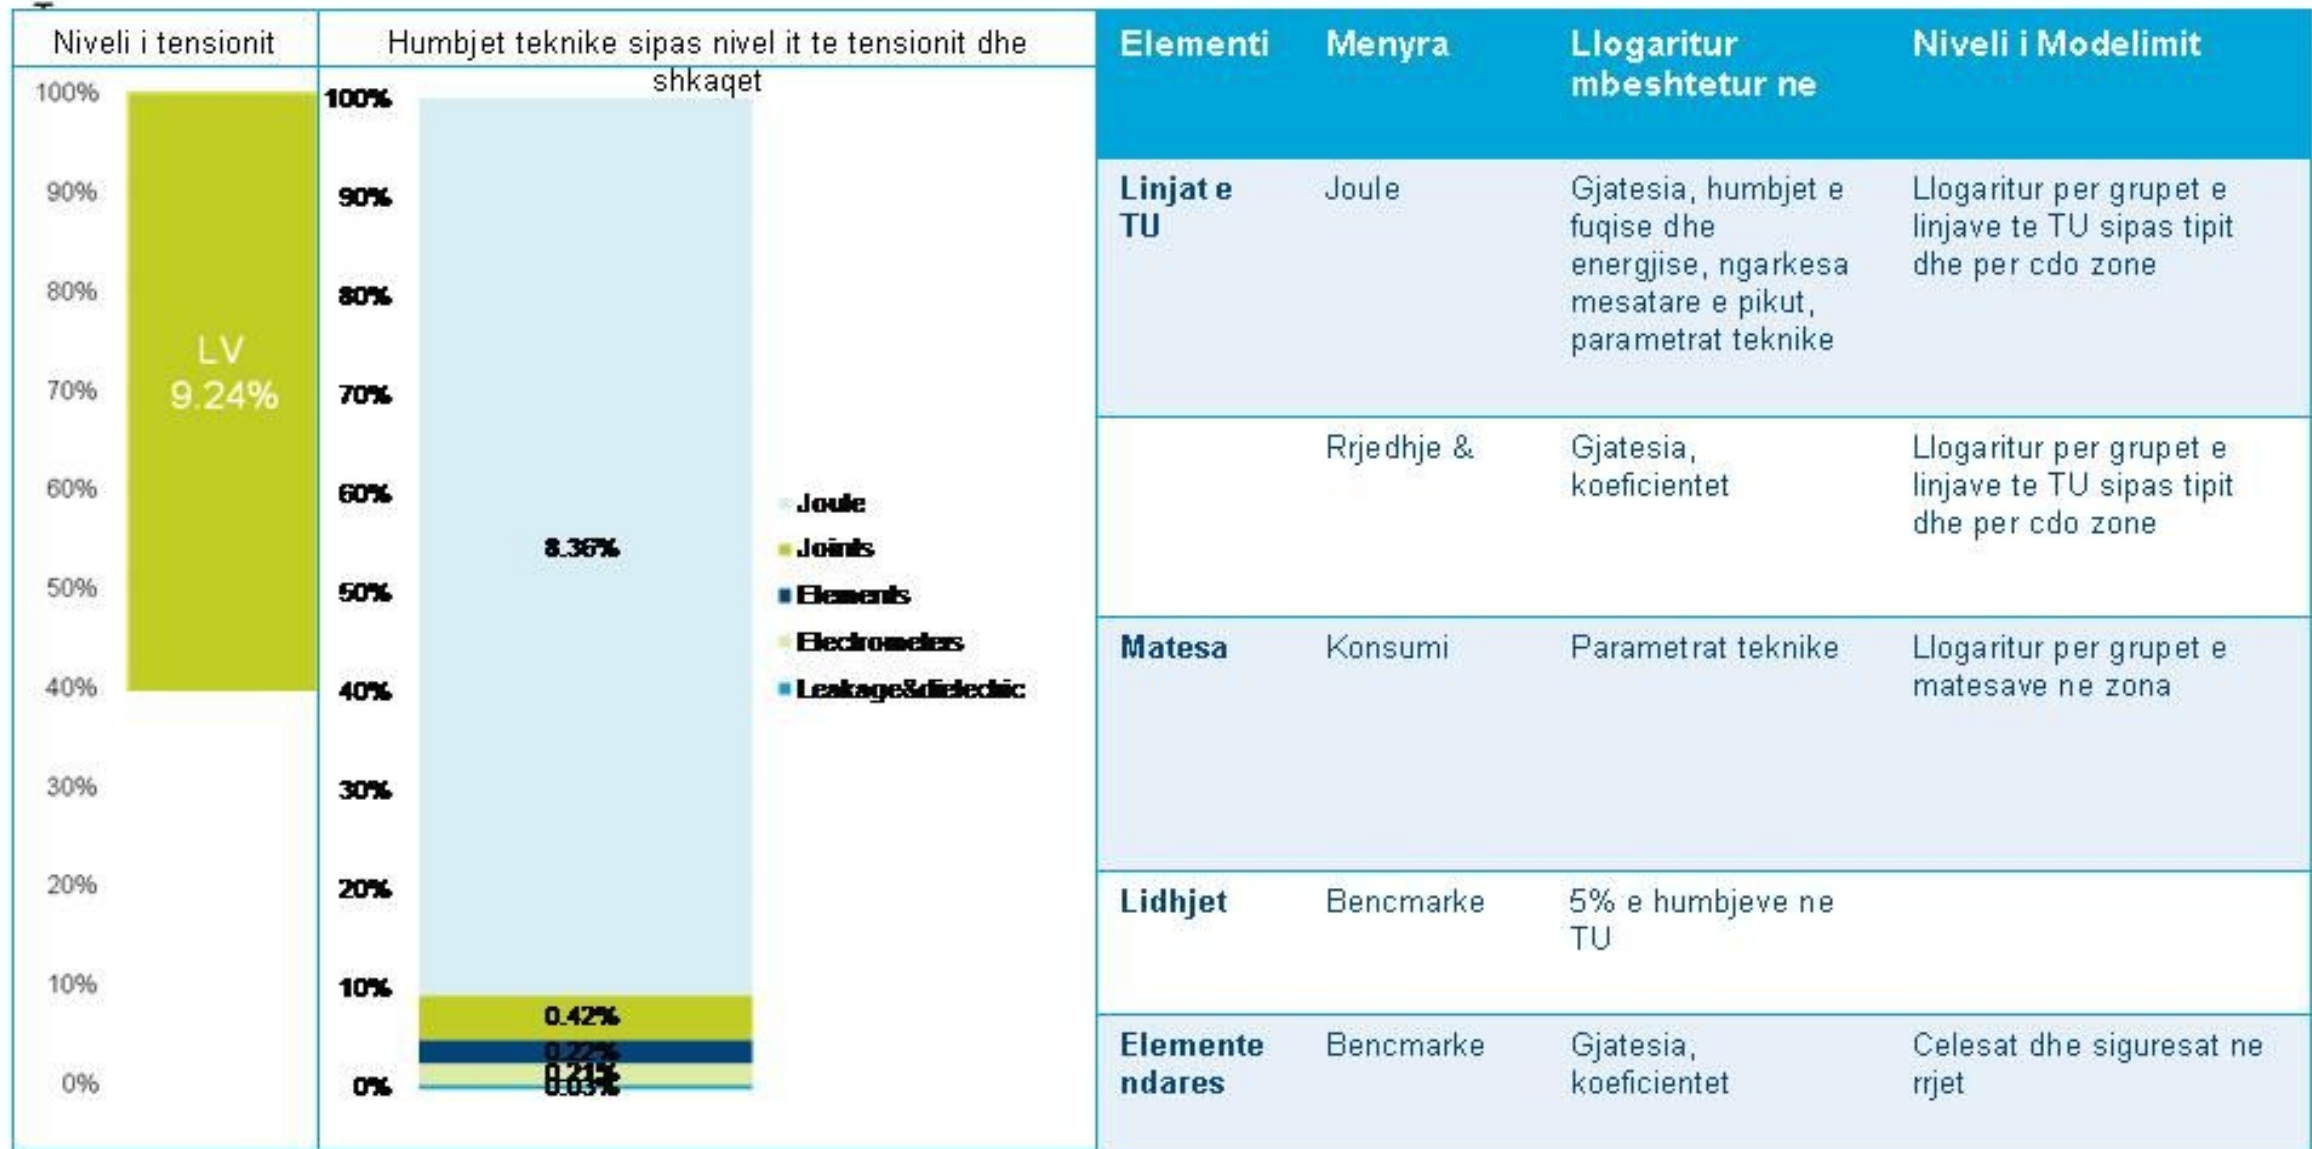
| Niveli i tensionit | Humbjet teknike sipas nivel it te tensionit dhe shkaqet |
|---|---|

100%
90%
80%
70%
60%
50%
40%
30%
20%
10%
0%

LV
9.24%

100%
90%
80%
70%
60%
50%
40%
30%
20%
10%
0%

8.36%
0.42%
0.22%
0.21%
0.03%

Joule
Joints
Elements
Electrometers
Leakage&dielectric

| Elementi | Menyra | Llogaritur mbeshtetur ne | Niveli i Modelimit |
|---|---|---|---|
| Linjat e TU | Joule | Gjatesia, humbjet e fuqise dhe energjise, ngarkesa mesatare e pikut, parametrat teknike | Llogaritur per grupet e linjave te TU sipas tipit dhe per cdo zone |
| | Rrjedhje & | Gjatesia, koeficientet | Llogaritur per grupet e linjave te TU sipas tipit dhe per cdo zone |
| Matesa | Konsumi | Parametrat teknike | Llogaritur per grupet e matesave ne zona |
| Lidhjet | Bencmarke | 5% e humbjeve ne TU | |
| Elemente ndares | Bencmarke | Gjatesia, koeficientet | Celesat dhe siguresat ne rrjet |